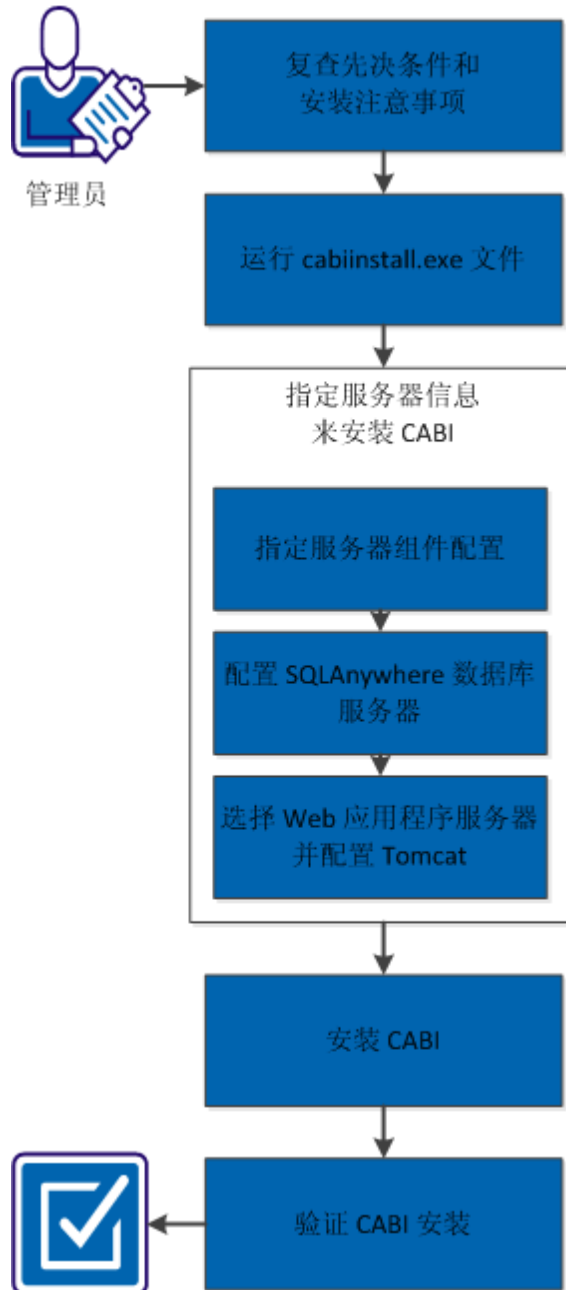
管理员

复查先决条件和安装注意事项

运行 cabiinstall.exe 文件

指定服务器信息来安装 CABI

指定服务器组件配置

配置 SQLAnywhere 数据库服务器

选择 Web 应用程序服务器并配置 Tomcat

安装 CABI

验证 CABI 安装